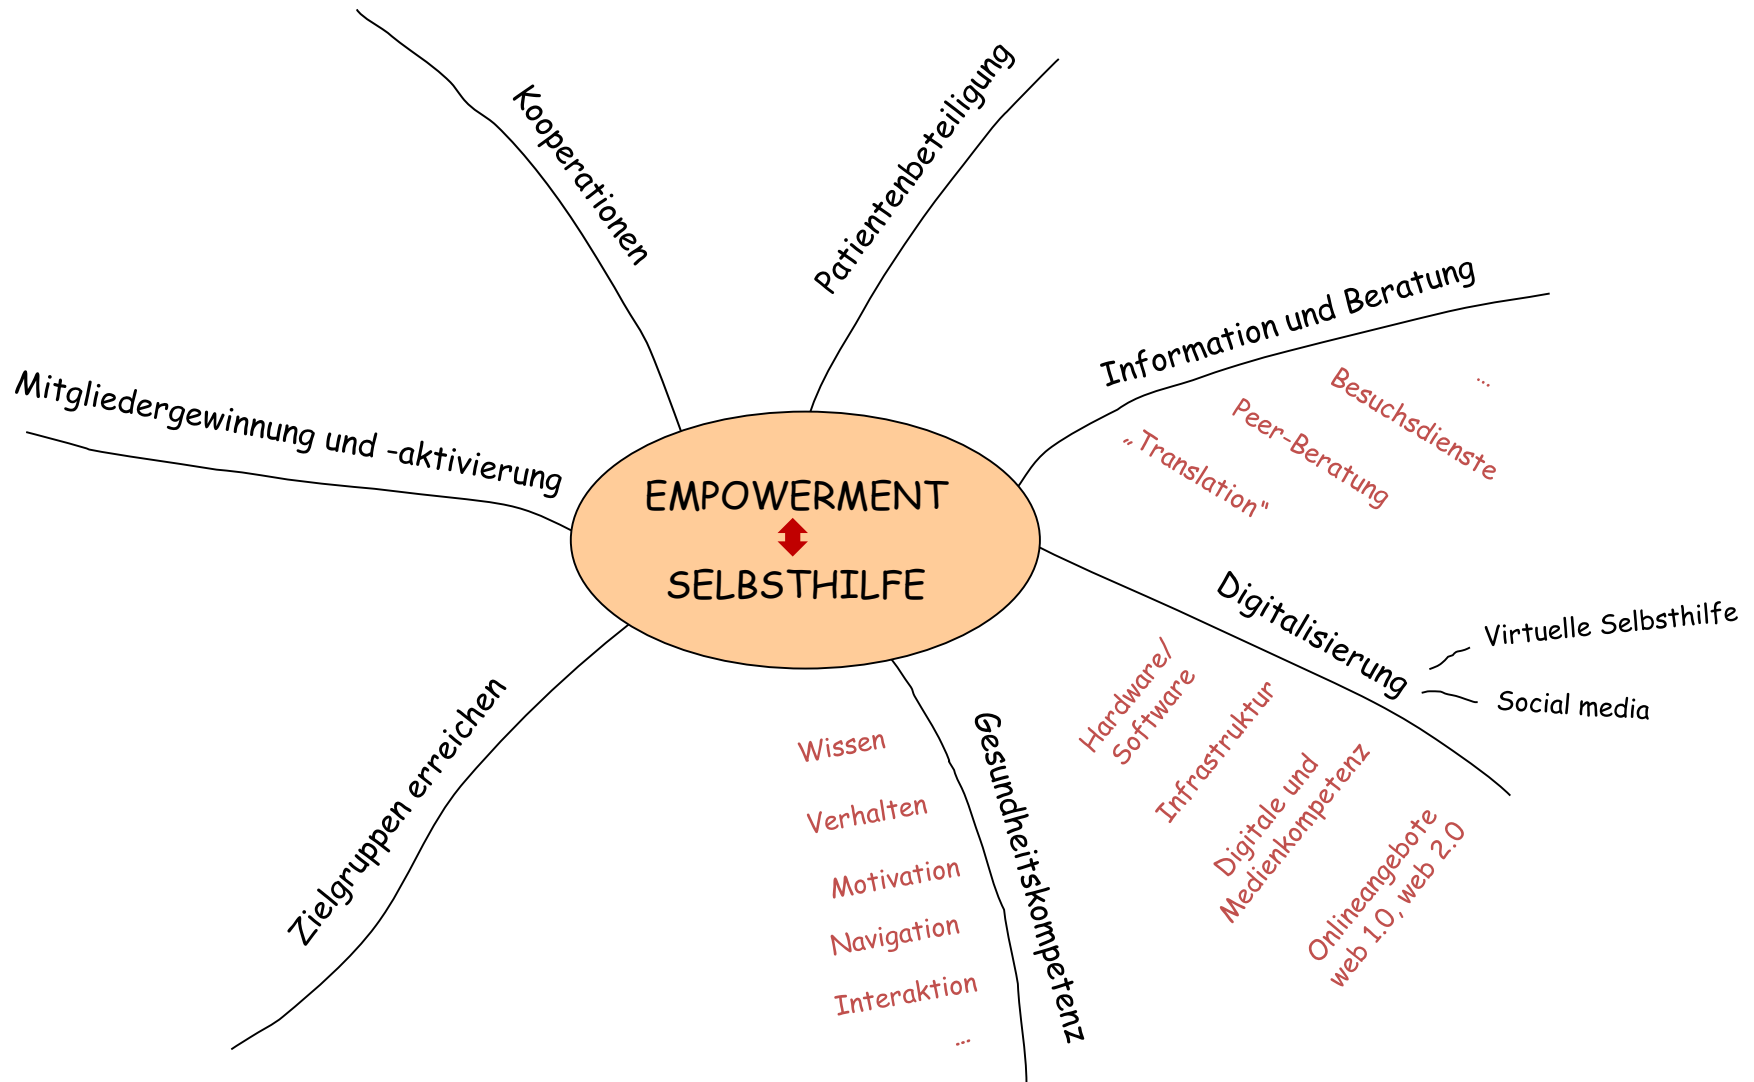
EMPOWERMENT
SELBSTHILFE

Kooperationen

Patientenbeteiligung

Information und Beratung
„Translation"
Peer-Beratung
Besuchsdienste
...

Digitalisierung
Virtuelle Selbsthilfe
Social media
Hardware/ Software
Infrastruktur
Digitale und Medienkompetenz
Onlineangebote web 1.0, web 2.0

Gesundheitskompetenz
Wissen
Verhalten
Motivation
Navigation
Interaktion
...

Zielgruppen erreichen

Mitgliedergewinnung und -aktivierung